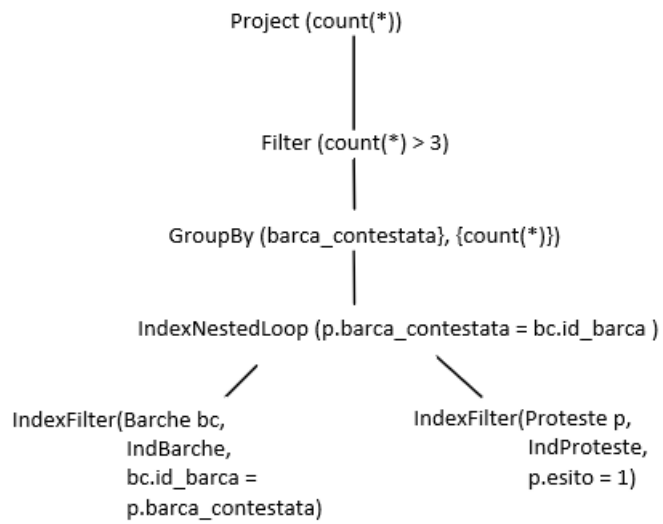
Project (count(*))

Filter (count(*) > 3)

GroupBy (barca_contestata}, {count(*)})

IndexNestedLoop (p.barca_contestata = bc.id_barca )

IndexFilter(Barche bc, IndBarche, bc.id_barca = p.barca_contestata)

IndexFilter(Proteste p, IndProteste, p.esito = 1)